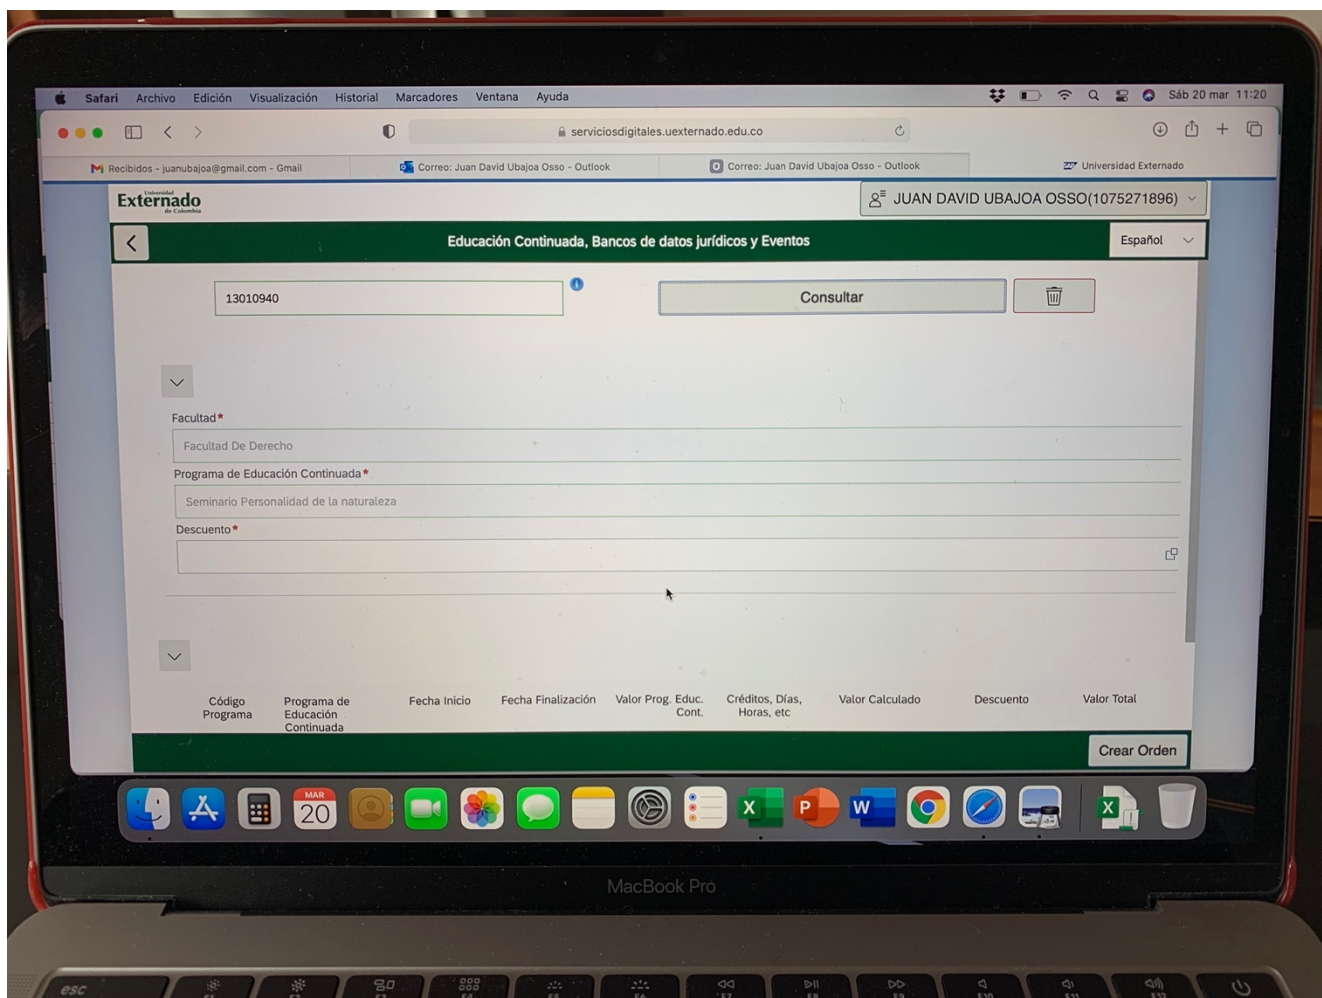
Safari Archivo Edición Visualización Historial Marcadores Ventana Ayuda

Sáb 20 mar 11:20

serviciosdigitales.uexternado.edu.co

Recibidos - juanubajoa@gmail.com - Gmail
Correo: Juan David Ubajoa Osso - Outlook
Correo: Juan David Ubajoa Osso - Outlook
Universidad Externado

Universidad Externado de Colombia

JUAN DAVID UBAJOA OSSO(1075271896)

Educación Continuada, Bancos de datos jurídicos y Eventos

Español

13010940

Consultar

Facultad*
Facultad De Derecho

Programa de Educación Continuada*
Seminario Personalidad de la naturaleza

Descuento*

| Código Programa | Programa de Educación Continuada | Fecha Inicio | Fecha Finalización | Valor Prog. Educ. Cont. | Créditos, Días, Horas, etc | Valor Calculado | Descuento | Valor Total |
|---|---|---|---|---|---|---|---|---|

Crear Orden

MAR 20

MacBook Pro

esc